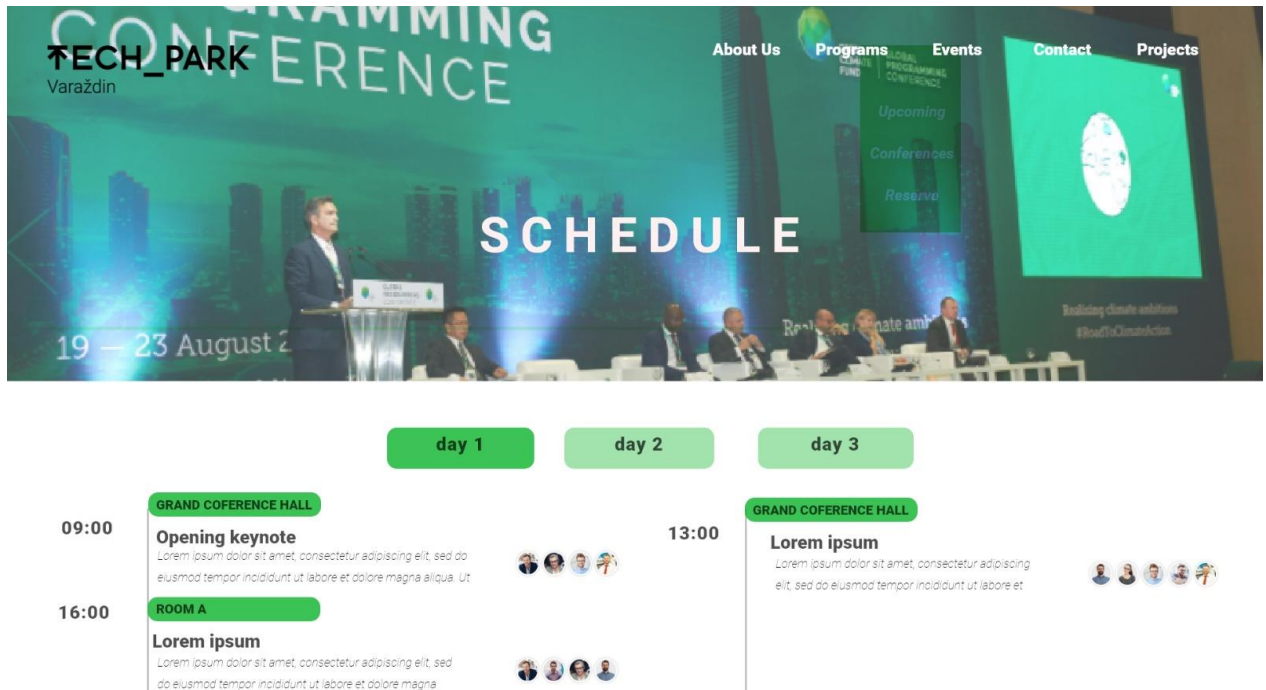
TECH_PARK
Varaždin

About Us Programs Events Contact Projects

Upcoming
Conferences
Reserve

SCHEDULE

day 1 day 2 day 3

GRAND COFERENCE HALL
09:00
Opening keynote
Lorem ipsum dolor sit amet, consectetur adipiscing elit, sed do eiusmod tempor incididunt ut labore et dolore magna aliqua. Ut

16:00
ROOM A
Lorem ipsum
Lorem ipsum dolor sit amet, consectetur adipiscing elit, sed do eiusmod tempor incididunt ut labore et dolore magna

13:00
GRAND COFERENCE HALL
Lorem ipsum
Lorem ipsum dolor sit amet, consectetur adipiscing elit, sed do eiusmod tempor incididunt ut labore et